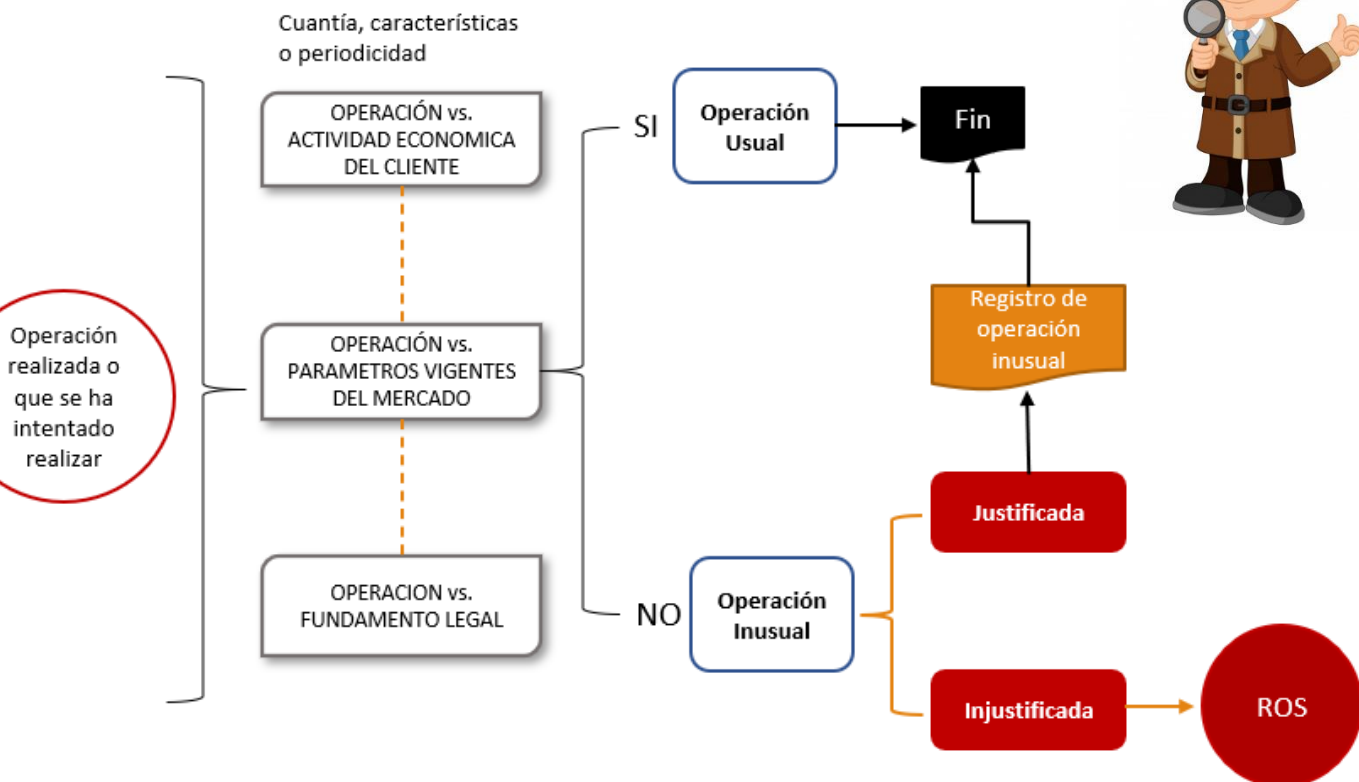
Cuantía, características o periodicidad

Operación realizada o que se ha intentado realizar

OPERACIÓN vs. ACTIVIDAD ECONOMICA DEL CLIENTE

OPERACIÓN vs. PARAMETROS VIGENTES DEL MERCADO

OPERACION vs. FUNDAMENTO LEGAL

SI

Operación Usual

Fin

Registro de operación inusual

NO

Operación Inusual

Justificada

Injustificada

ROS